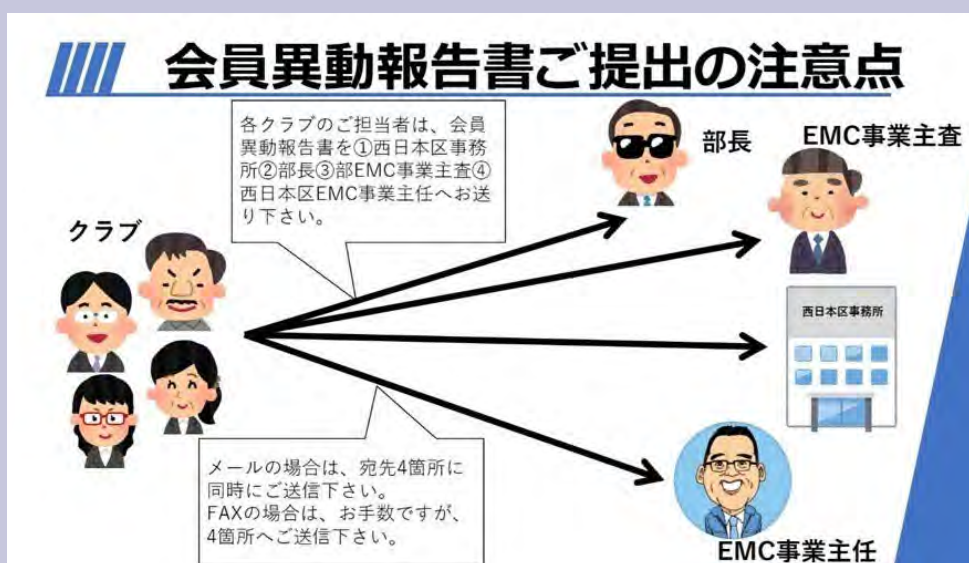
会員異動報告書ご提出の注意点

各クラブのご担当者は、会員異動報告書を①西日本区事務所②部長③部EMC事業主査④西日本区EMC事業主任へお送り下さい。

クラブ

部長

EMC事業主査

西日本区事務所

メールの場合は、宛先4箇所に同時にご送信下さい。
FAXの場合は、お手数ですが、4箇所へご送信下さい。

EMC事業主任